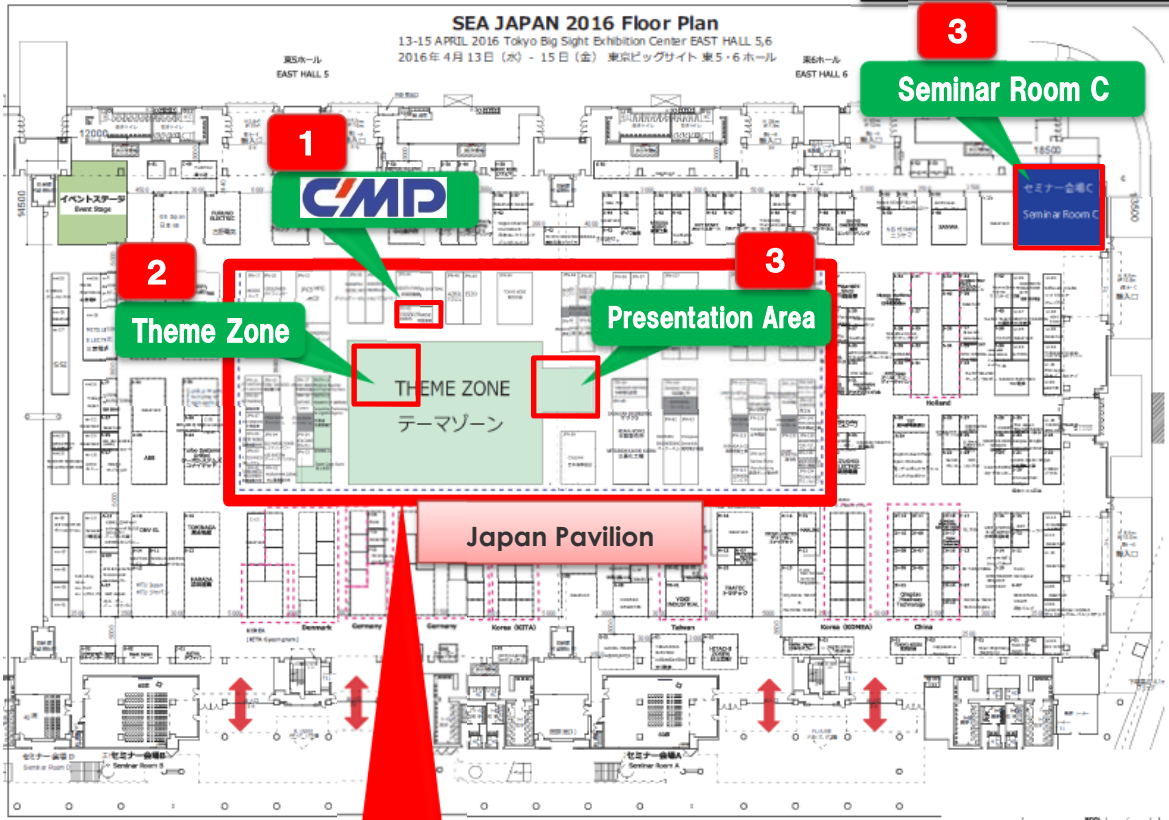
SEA JAPAN 2016 Floor Plan
13-15 APRIL 2016 Tokyo Big Sight Exhibition Center EAST HALL 5,6
2016年4月13日（水）- 15日（金）東京ビッグサイト 東5・6ホール

東5ホール
EAST HALL 5

東6ホール
EAST HALL 6

3
Seminar Room C

セミナー会場C
Seminar Room C

1
CMP

イベントステージ
Event Stage

2
Theme Zone

3
Presentation Area

THEME ZONE
テーマゾーン

Holland

Japan Pavilion

Denmark
Germany
Germany
Korea (KITA)
Taiwan
Korea (KOMEA)
China

セミナー会場B
Seminar Room B

セミナー会場A
Seminar Room A